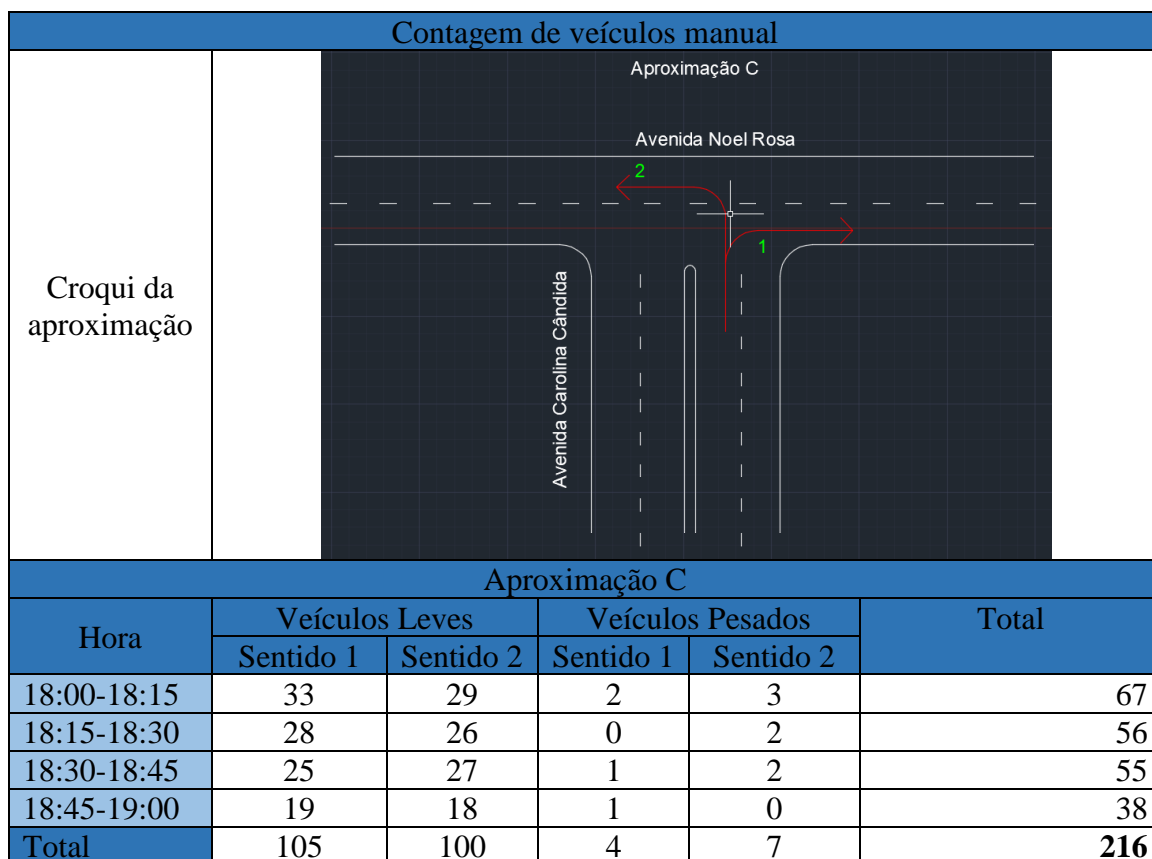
Contagem de veículos manual

Croqui da aproximação

Aproximação C

Avenida Noel Rosa

2

1

Avenida Carolina Cândida

Aproximação C

| Hora | Veículos Leves Sentido 1 | Veículos Leves Sentido 2 | Veículos Pesados Sentido 1 | Veículos Pesados Sentido 2 | Total |
|---|---|---|---|---|---|
| 18:00-18:15 | 33 | 29 | 2 | 3 | 67 |
| 18:15-18:30 | 28 | 26 | 0 | 2 | 56 |
| 18:30-18:45 | 25 | 27 | 1 | 2 | 55 |
| 18:45-19:00 | 19 | 18 | 1 | 0 | 38 |
| Total | 105 | 100 | 4 | 7 | **216** |